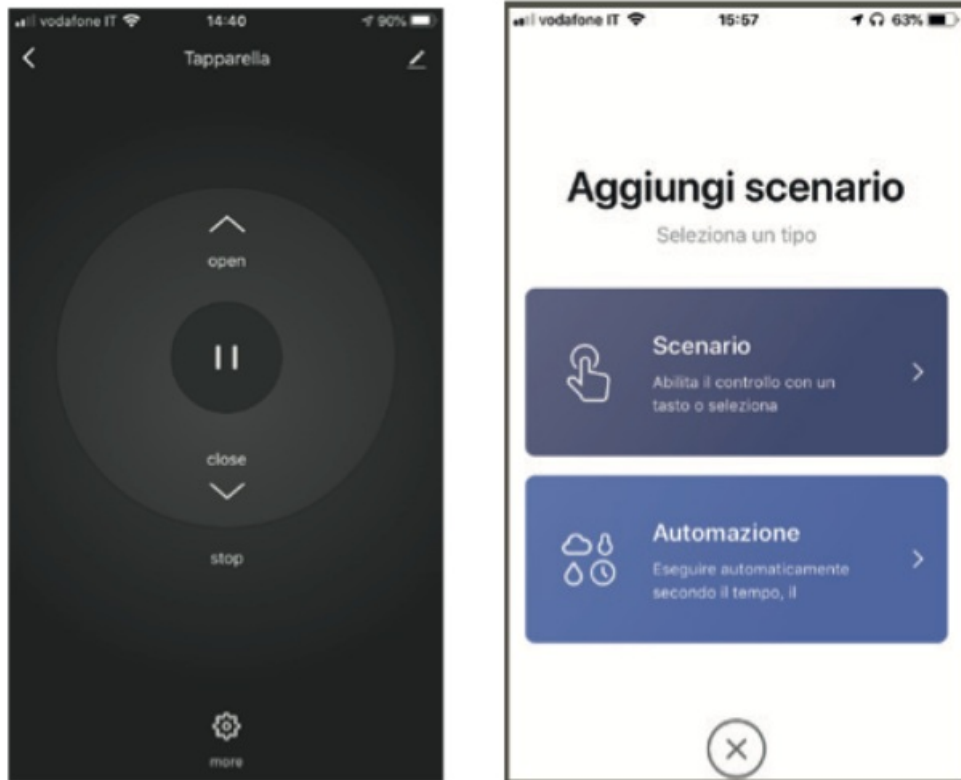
vodafone IT 14:40 90%

Tapparella

open

close

stop

more

vodafone IT 15:57 63%

Aggiungi scenario

Seleziona un tipo

Scenario

Abilita il controllo con un tasto o seleziona

Automazione

Eseguire automaticamente secondo il tempo, il